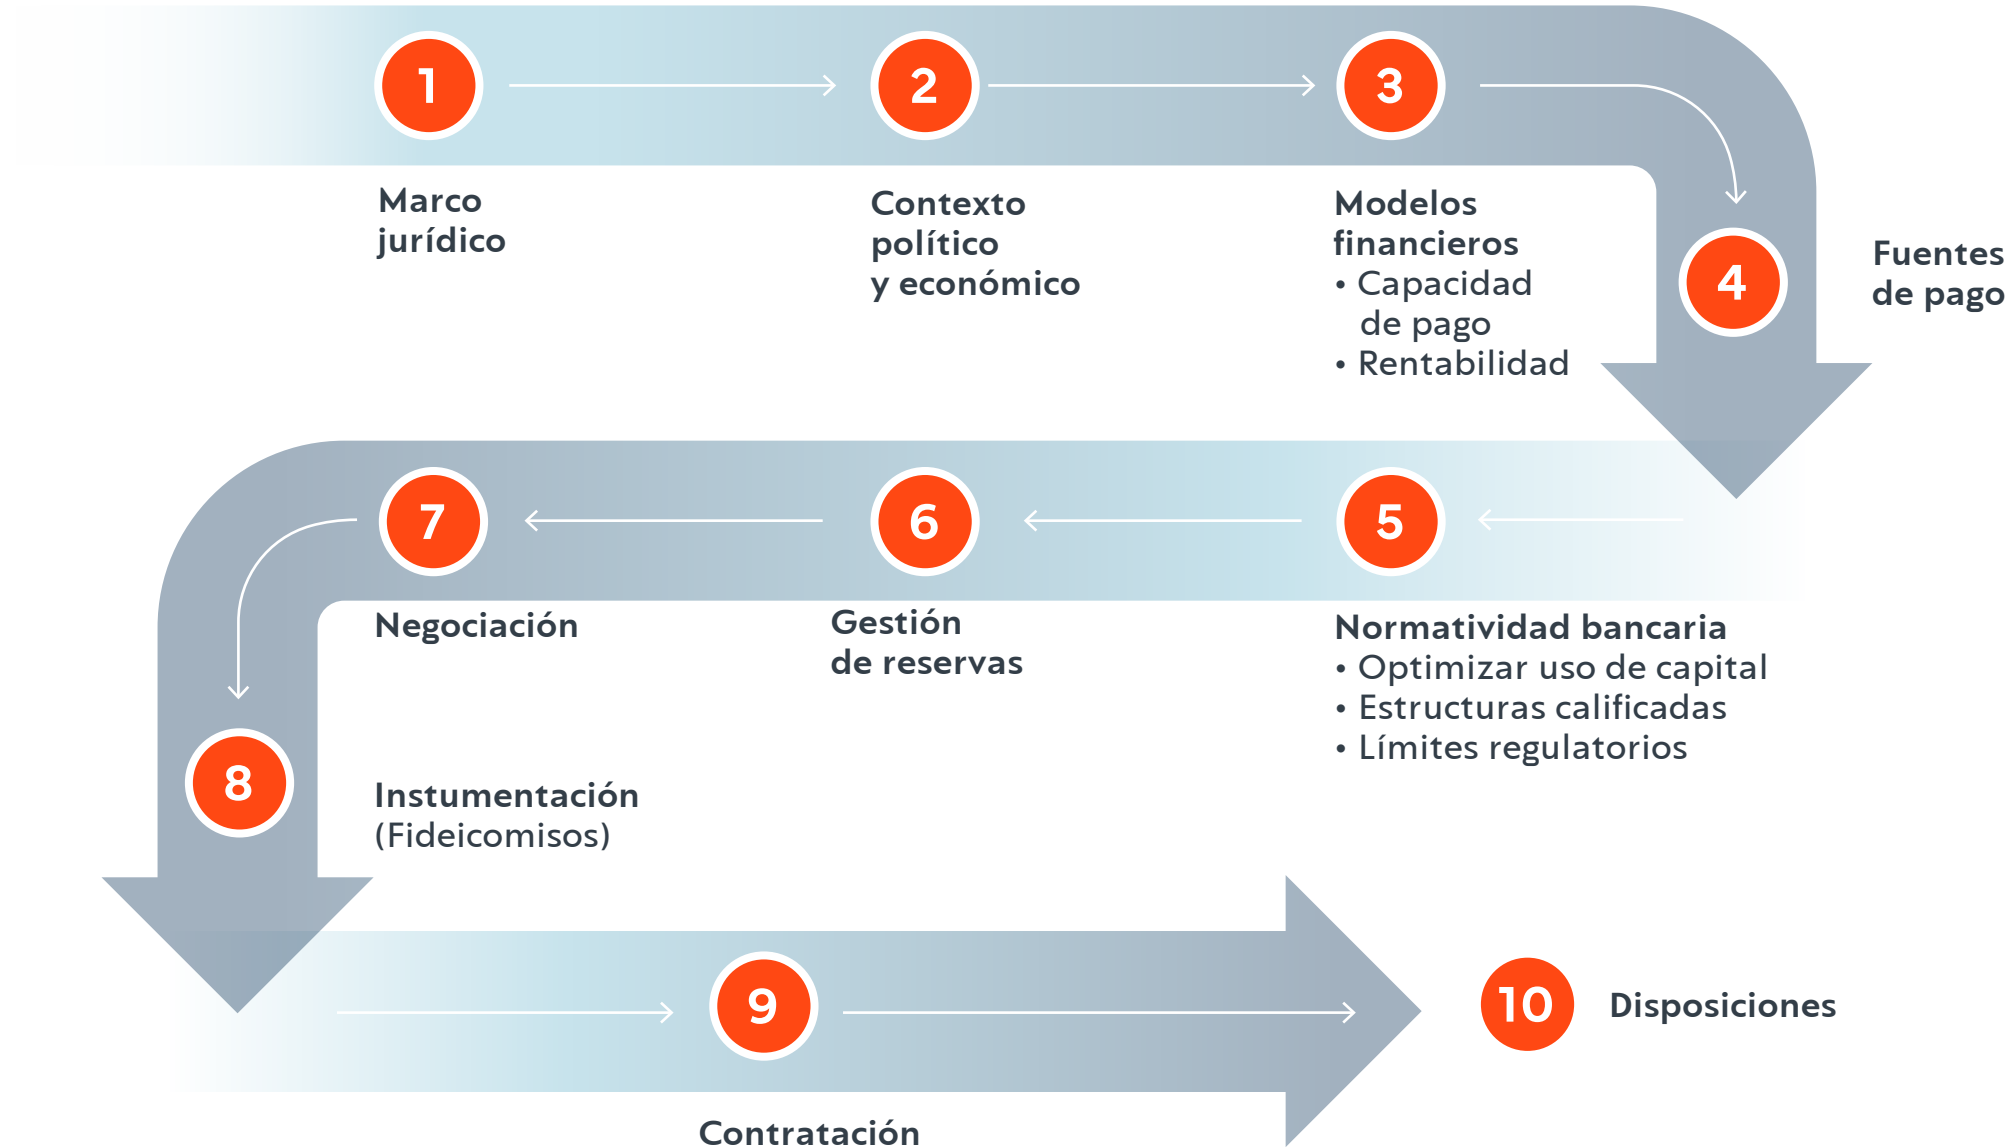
1

Marco jurídico

2

Contexto político y económico

3

Modelos financieros
• Capacidad de pago
• Rentabilidad

4

Fuentes de pago

5

Normatividad bancaria
• Optimizar uso de capital
• Estructuras calificadas
• Límites regulatorios

6

Gestión de reservas

7

Negociación

8

Instumentación (Fideicomisos)

9

Contratación

10

Disposiciones